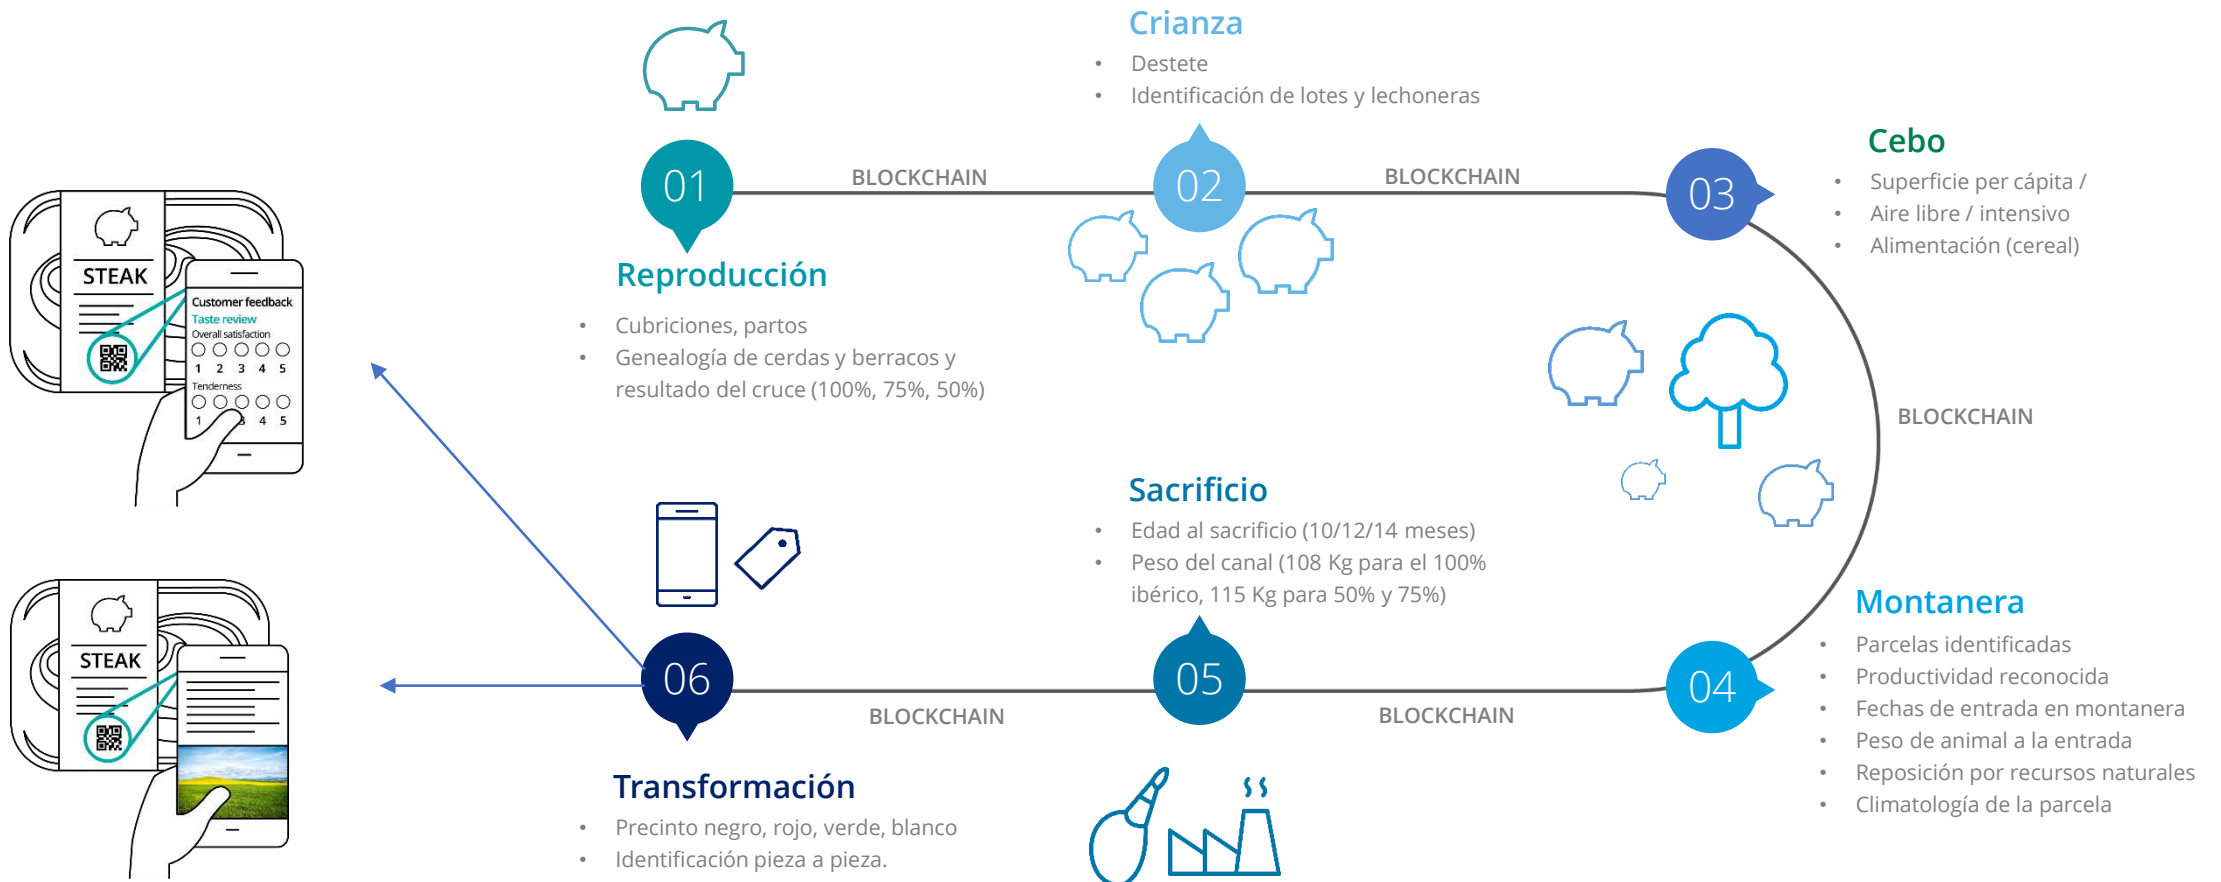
STEAK

Customer feedback
Taste review
Overall satisfaction
1 2 3 4 5
Tenderness
1 3 4 5

STEAK

Crianza
• Destete
• Identificación de lotes y lechoneras

01 BLOCKCHAIN 02 BLOCKCHAIN 03

Cebo
• Superficie per cápita /
• Aire libre / intensivo
• Alimentación (cereal)

Reproducción
• Cubriciones, partos
• Genealogía de cerdas y berracos y resultado del cruce (100%, 75%, 50%)

BLOCKCHAIN

Sacrificio
• Edad al sacrificio (10/12/14 meses)
• Peso del canal (108 Kg para el 100% ibérico, 115 Kg para 50% y 75%)

Montanera
• Parcelas identificadas
• Productividad reconocida
• Fechas de entrada en montanera
• Peso de animal a la entrada
• Reposición por recursos naturales
• Climatología de la parcela

06 BLOCKCHAIN 05 BLOCKCHAIN 04

Transformación
• Precinto negro, rojo, verde, blanco
• Identificación pieza a pieza.